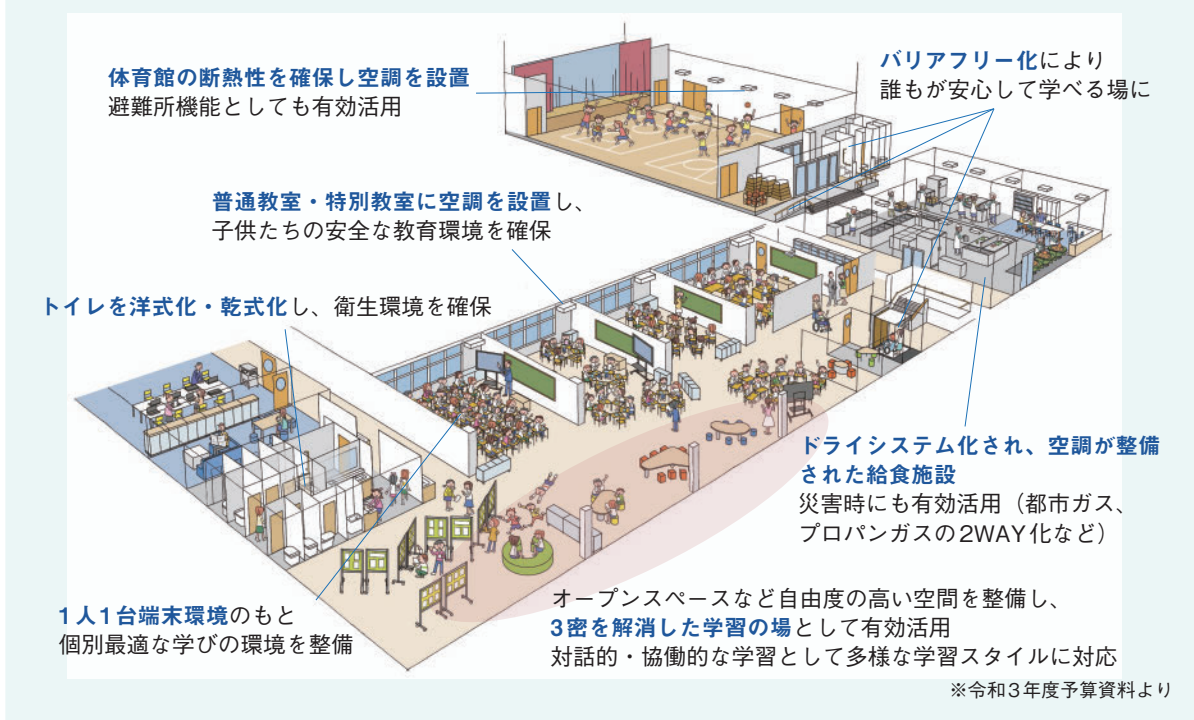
体育館の断熱性を確保し空調を設置
避難所機能としても有効活用

バリアフリー化により
誰もが安心して学べる場に

普通教室・特別教室に空調を設置し、
子供たちの安全な教育環境を確保

トイレを洋式化・乾式化し、衛生環境を確保

ドライシステム化され、空調が整備された給食施設
災害時にも有効活用（都市ガス、プロパンガスの2WAY化など）

1人1台端末環境のもと
個別最適な学びの環境を整備

オープンスペースなど自由度の高い空間を整備し、
3密を解消した学習の場として有効活用
対話的・協働的な学習として多様な学習スタイルに対応

※令和3年度予算資料より